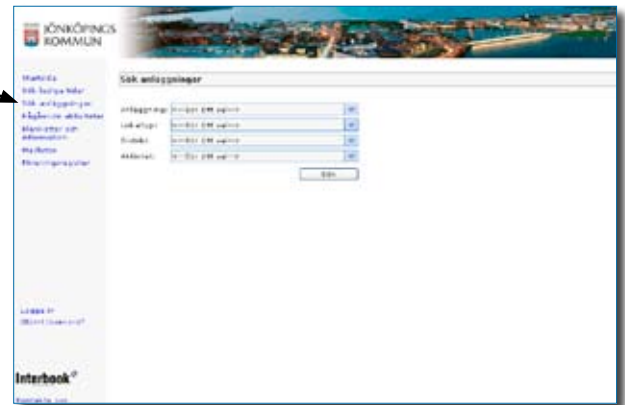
JÖNKÖPINGS KOMMUN

Startsida
Sök lediga tider
Sök anläggningar
Kapacitet aktiviteter
Blanketter och information
Meddelanden
Föreningsregister

Sök anläggningar

Anläggning: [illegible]
Lokaltyp: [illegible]
Stadsdel: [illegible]
Aktivitet: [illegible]

Sök

Logga in
Glömt lösenord?

Interbook

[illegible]